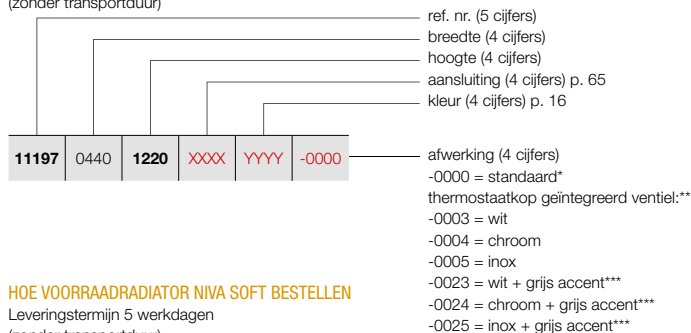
(zonder transportduur)

ref. nr. (5 cijfers)
breedte (4 cijfers)
hoogte (4 cijfers)
aansluiting (4 cijfers) p. 65
kleur (4 cijfers) p. 16

| 11197 | 0440 | 1220 | XXXX | YYYY | -0000 |
|---|---|---|---|---|---|

afwerking (4 cijfers)
-0000 = standaard*
thermostaatkop geïntegreerd ventiel:**
-0003 = wit
-0004 = chroom
-0005 = inox
-0023 = wit + grijs accent***
-0024 = chroom + grijs accent***
-0025 = inox + grijs accent***

HOE VOORRAADRADIATOR NIVA SOFT BESTELLEN
Leveringstermijn 5 werkdagen
(zonder transportduur)